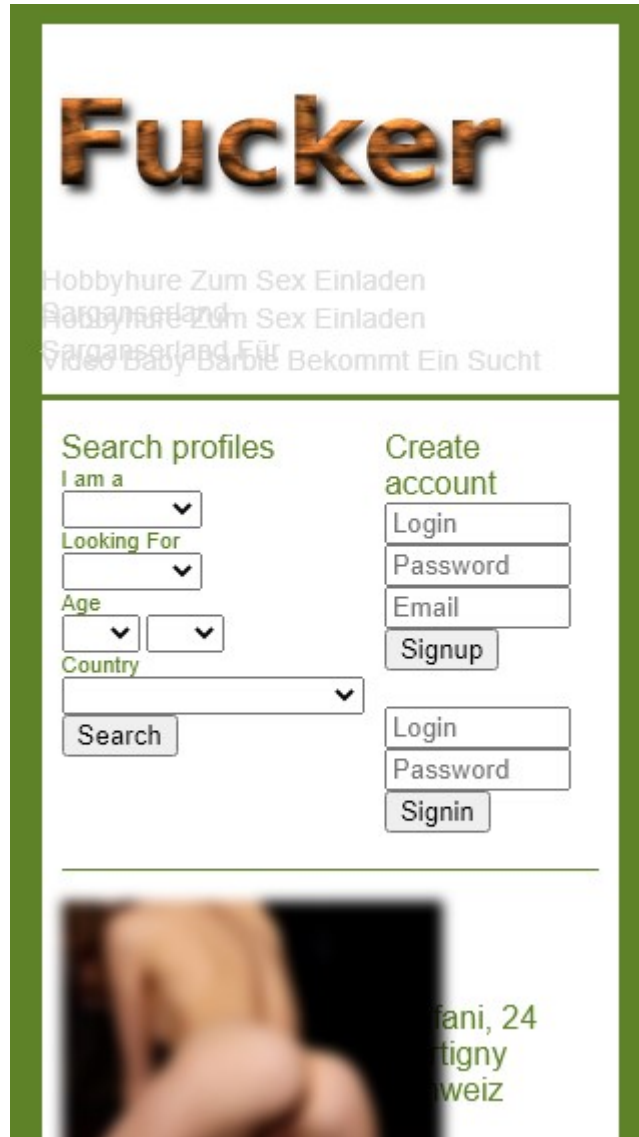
Fucker

Hobbyhure Zum Sex Einladen Sarganserland
Hobbyhure Zum Sex Einladen Sarganserland Für Video Baby Barbie Bekommt Ein Sucht

Search profiles
I am a
Looking For
Age
Country
Search

Create account
Login
Password
Email
Signup

Login
Password
Signin

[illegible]fani, 24
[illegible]tigny
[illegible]weiz